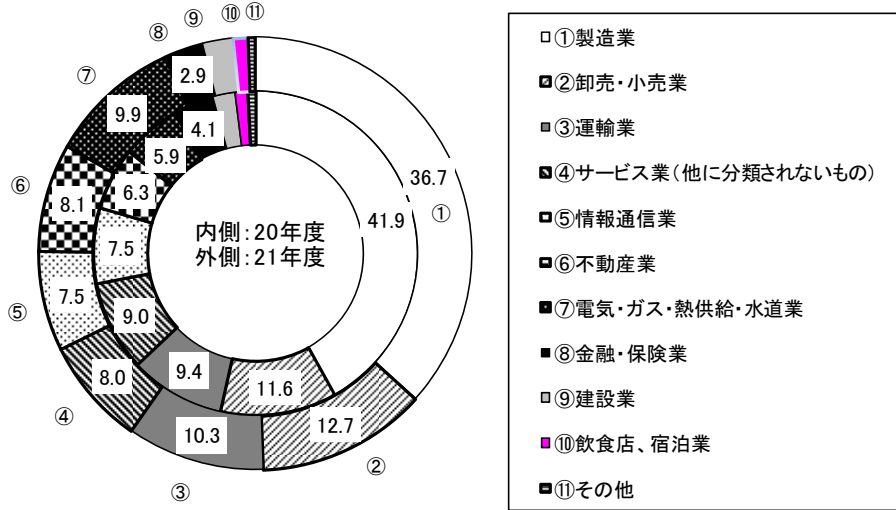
⑧ ⑨ ⑩ ⑪

⑦

⑥

⑤

④

③

②

①

2.9

9.9

4.1

5.9

8.1

6.3

36.7

41.9

内側:20年度
外側:21年度

7.5

7.5

9.0

8.0

9.4

11.6

12.7

10.3

①製造業
②卸売・小売業
③運輸業
④サービス業(他に分類されないもの)
⑤情報通信業
⑥不動産業
⑦電気・ガス・熱供給・水道業
⑧金融・保険業
⑨建設業
⑩飲食店、宿泊業
⑪その他